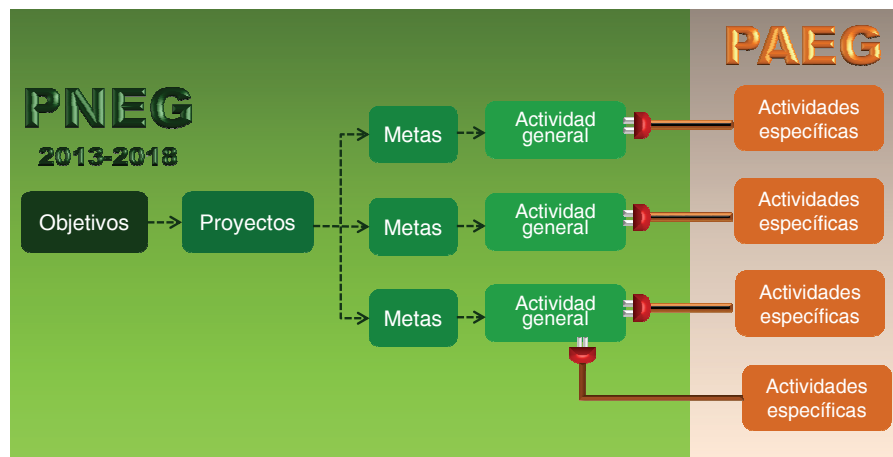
PAEG

PNEG
2013-2018

Objetivos

Proyectos

Metas

Actividad general

Actividades específicas

Metas

Actividad general

Actividades específicas

Metas

Actividad general

Actividades específicas

Actividades específicas